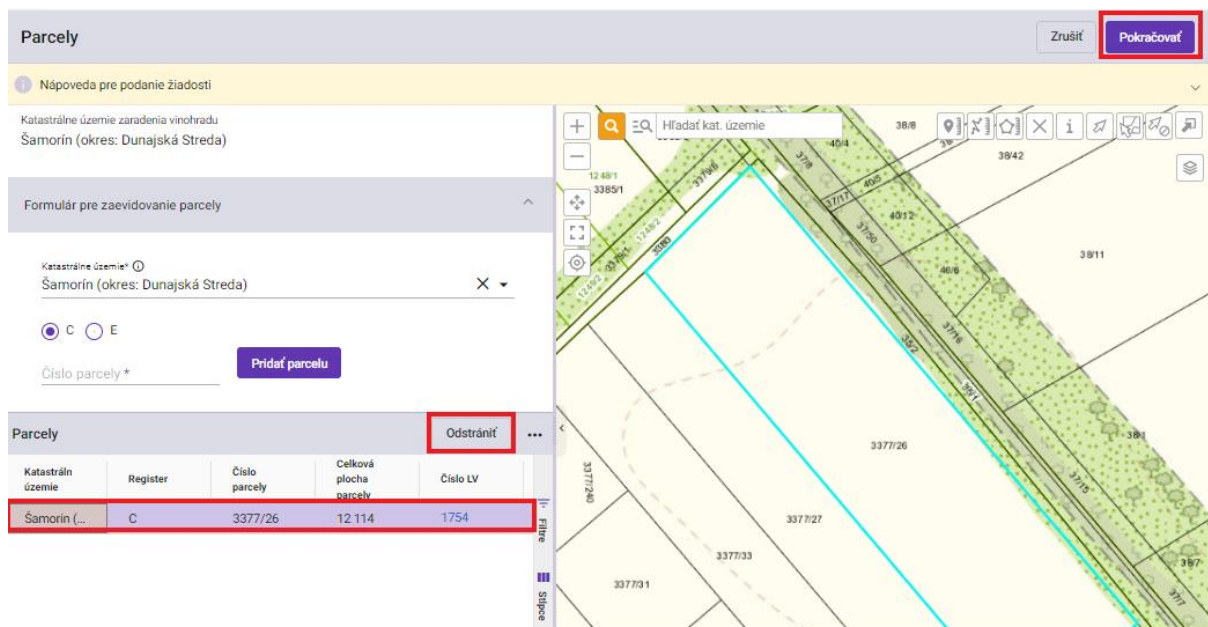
Parcely

Zrušiť Pokračovať

Nápoveda pre podanie žiadosti

Katastrálne územie zaradenia vinohradu
Šamorín (okres: Dunajská Streda)

Formulár pre zaevidovanie parcely

Katastrálne územie*
Šamorín (okres: Dunajská Streda)

C E

Číslo parcely *

Pridať parcelu

Parcely

Odstrániť

| Katastráln územie | Register | Číslo parcely | Celková plocha parcely | Číslo LV |
|---|---|---|---|---|
| Šamorín (... | C | 3377/26 | 12 114 | 1754 |

Filtre

Stĺpce

Hľadať kat. územie

38/8 38/42 3385/1 12 48/1 3377/6 37/8 40/4 40/5 37/17 40/12 37/50 40/6 38/11 3377/26 37/16 38/1 37/15 3377/240 3377/27 3377/33 3377/31 38/7 37/7